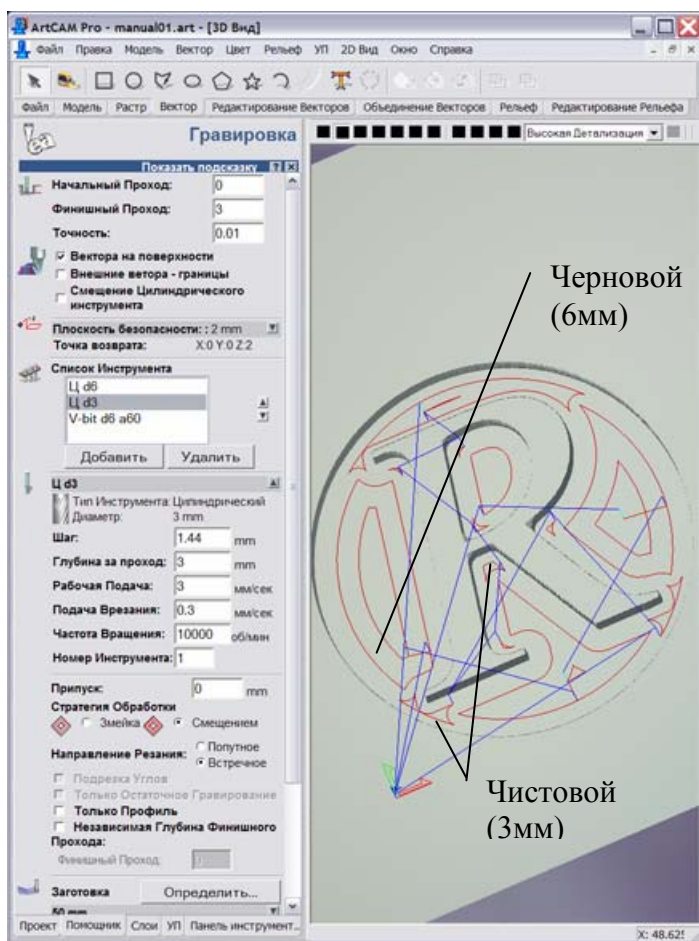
ArtCAM Pro - manual01.art - [3D Вид]

Файл Правка Модель Вектор Цвет Рельеф УП 2D Вид Окно Справка

Файл Модель Растр Вектор Редактирование Векторов Объединение Векторов Рельеф Редактирование Рельефа

Гравировка

Высокая Детализация

Показать подсказку

Начальный Проход: 0
Финишный Проход: 3
Точность: 0.01

Вектора на поверхности
Внешние ветора - границы
Смещение Цилиндрического инструмента

Плоскость безопасности: : 2 mm
Точка возврата: X:0 Y:0 Z:2

Список Инструмента
Ц d6
Ц d3
V-bit d6 a60

Добавить Удалить

Ц d3
Тип Инструмента: Цилиндрический
Диаметр: 3 mm
Шаг: 1.44 mm
Глубина за проход: 3 mm
Рабочая Подача: 3 мм/сек
Подача Врезания: 0.3 мм/сек
Частота Вращения: 10000 об/мин
Номер Инструмента: 1

Припуск: 0 mm
Стратегия Обработки
Змейка Смещением
Направление Резания: Попутное Встречное
Подрезка Углов
Только Остаточное Гравирование
Только Профиль
Независимая Глубина Финишного Прохода:
Финишный Проход:

Заготовка Определить...
50 mm

Проект Помощник Слои УП Панель инструмент...

Черновой (6мм)

Чистовой (3мм)

X: 48.625